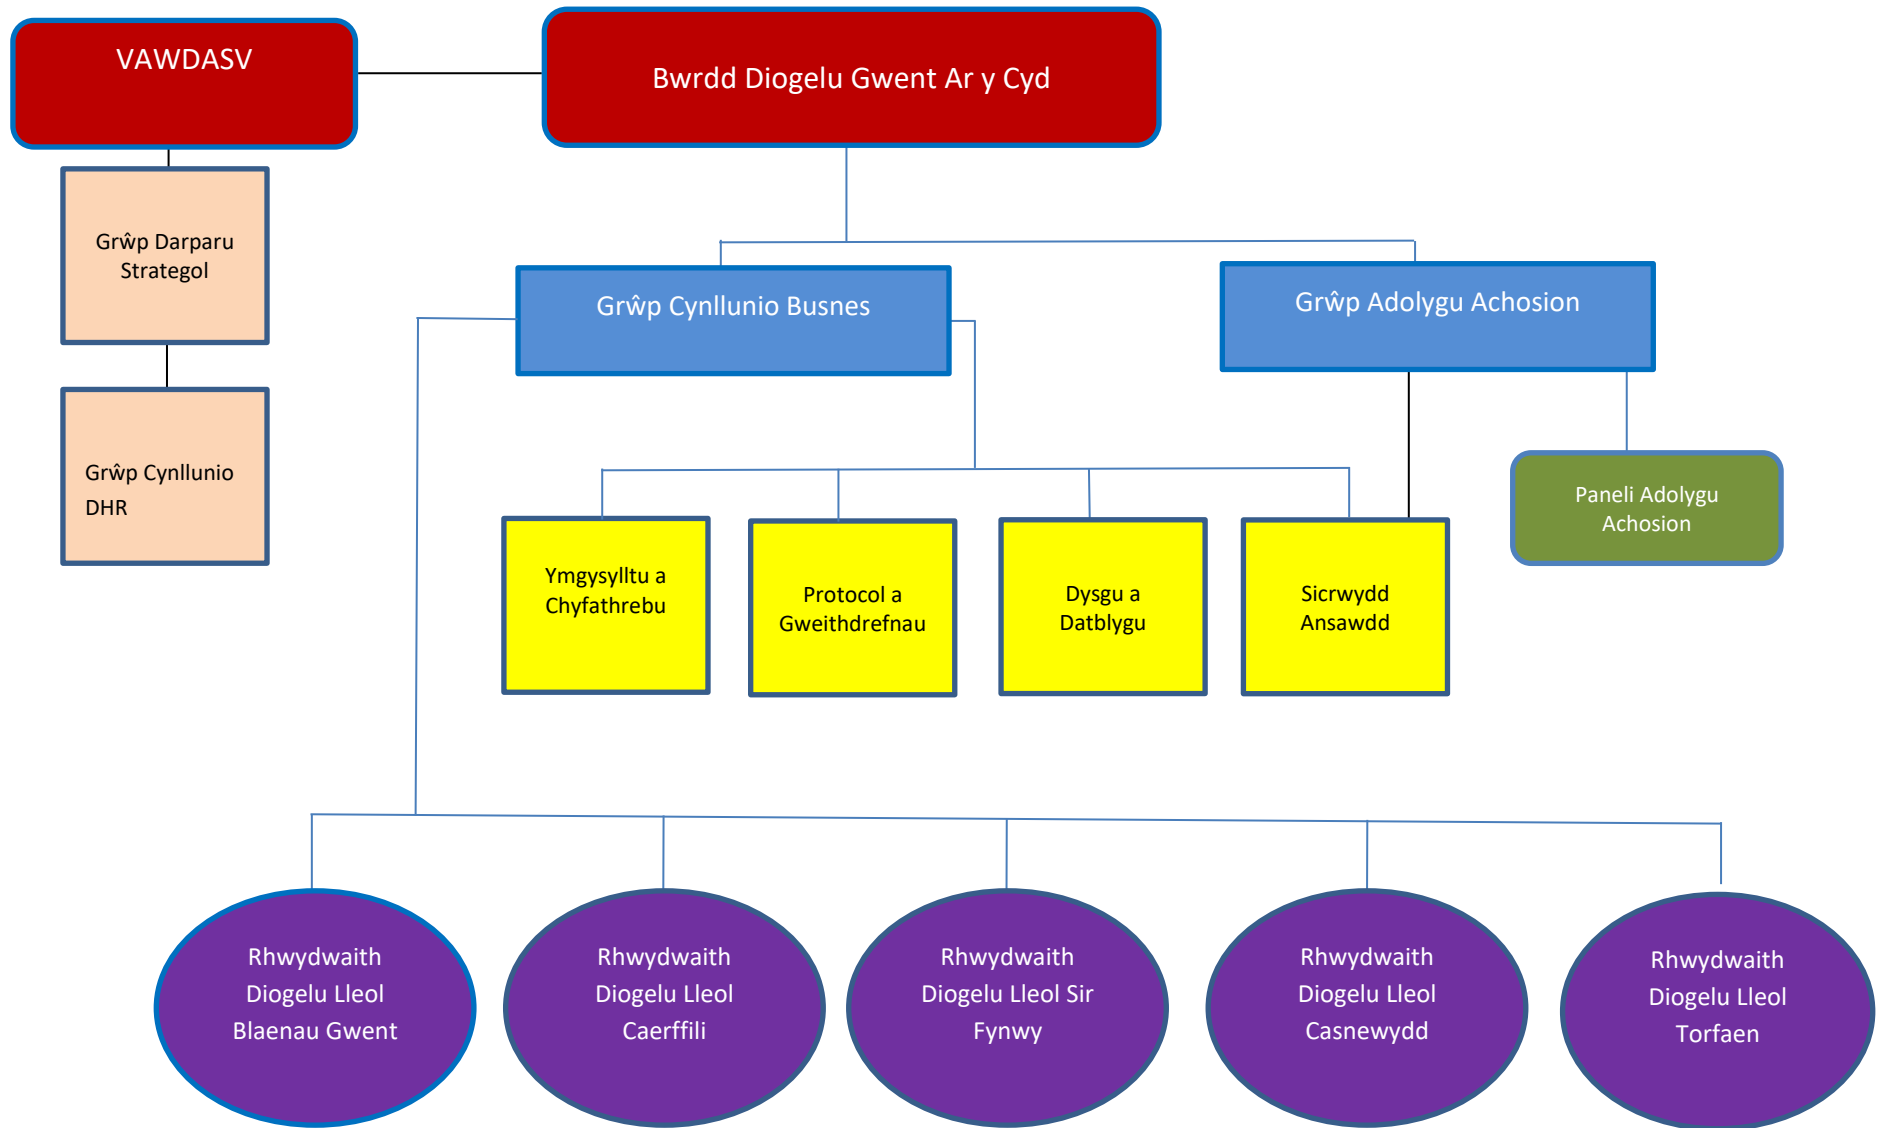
VAWDASV

Bwrdd Diogelu Gwent Ar y Cyd

Grŵp Darparu Strategol

Grŵp Cynllunio DHR

Grŵp Cynllunio Busnes

Grŵp Adolygu Achosion

Ymgysylltu a Chyfathrebu

Protocol a Gweithdrefnau

Dysgu a Datblygu

Sicrwydd Ansawdd

Paneli Adolygu Achosion

Rhwydwaith Diogelu Lleol Blaenau Gwent

Rhwydwaith Diogelu Lleol Caerffili

Rhwydwaith Diogelu Lleol Sir Fynwy

Rhwydwaith Diogelu Lleol Casnewydd

Rhwydwaith Diogelu Lleol Torfaen